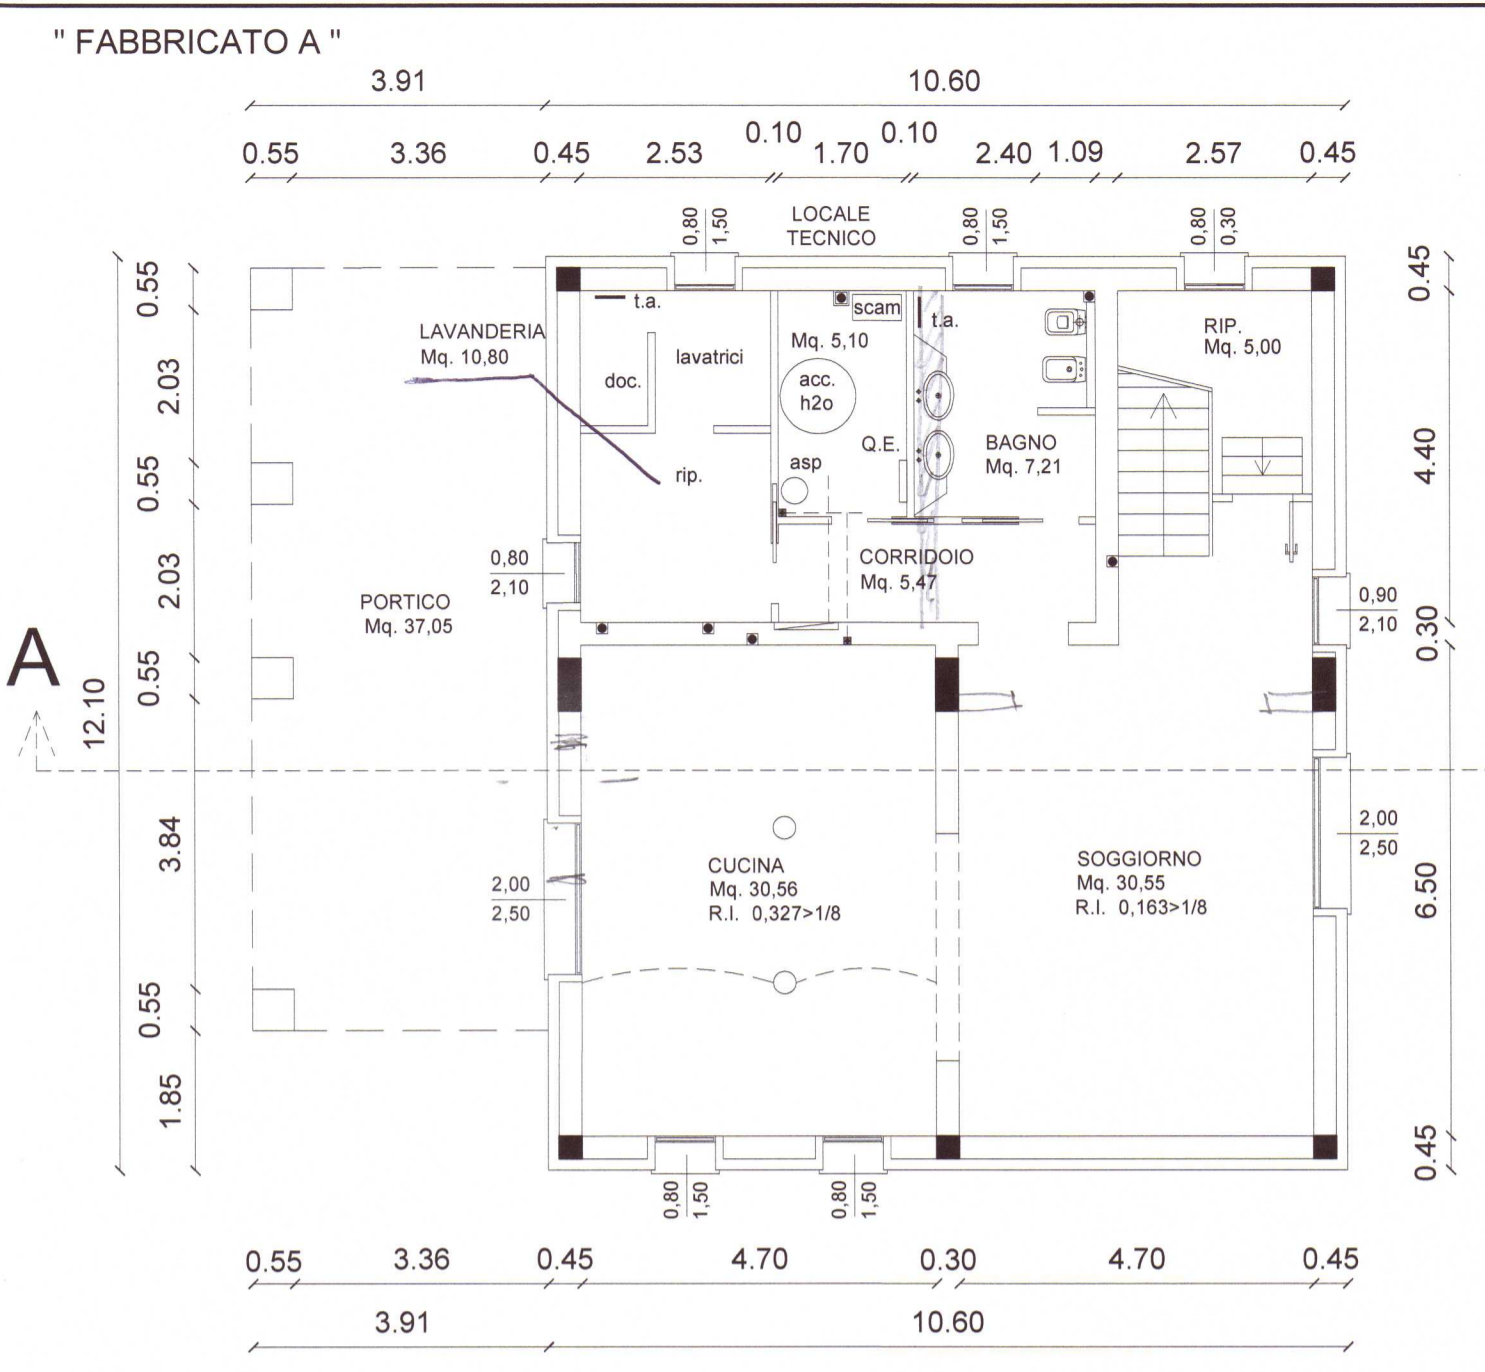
" FABBRICATO A "

3.91 10.60

0.55 3.36 0.45 2.53 0.10 1.70 0.10 2.40 1.09 2.57 0.45

0,80 1,50 LOCALE TECNICO 0,80 1,50 0,80 0,30

0.55 2.03 0.55 2.03 0.55 12.10 3.84 0.55 1.85

0.45 4.40 0.30 6.50 0.45

t.a.

LAVANDERIA Mq. 10,80

doc. lavatrici rip.

scam

Mq. 5,10

acc. h2o

asp

Q.E.

t.a.

BAGNO Mq. 7,21

RIP. Mq. 5,00

0,80 2,10

CORRIDOIO Mq. 5,47

PORTICO Mq. 37,05

0,90 2,10

A

CUCINA Mq. 30,56 R.I. 0,327>1/8

SOGGIORNO Mq. 30,55 R.I. 0,163>1/8

2,00 2,50

2,00 2,50

0,80 1,50 0,80 1,50

0.55 3.36 0.45 4.70 0.30 4.70 0.45

3.91 10.60